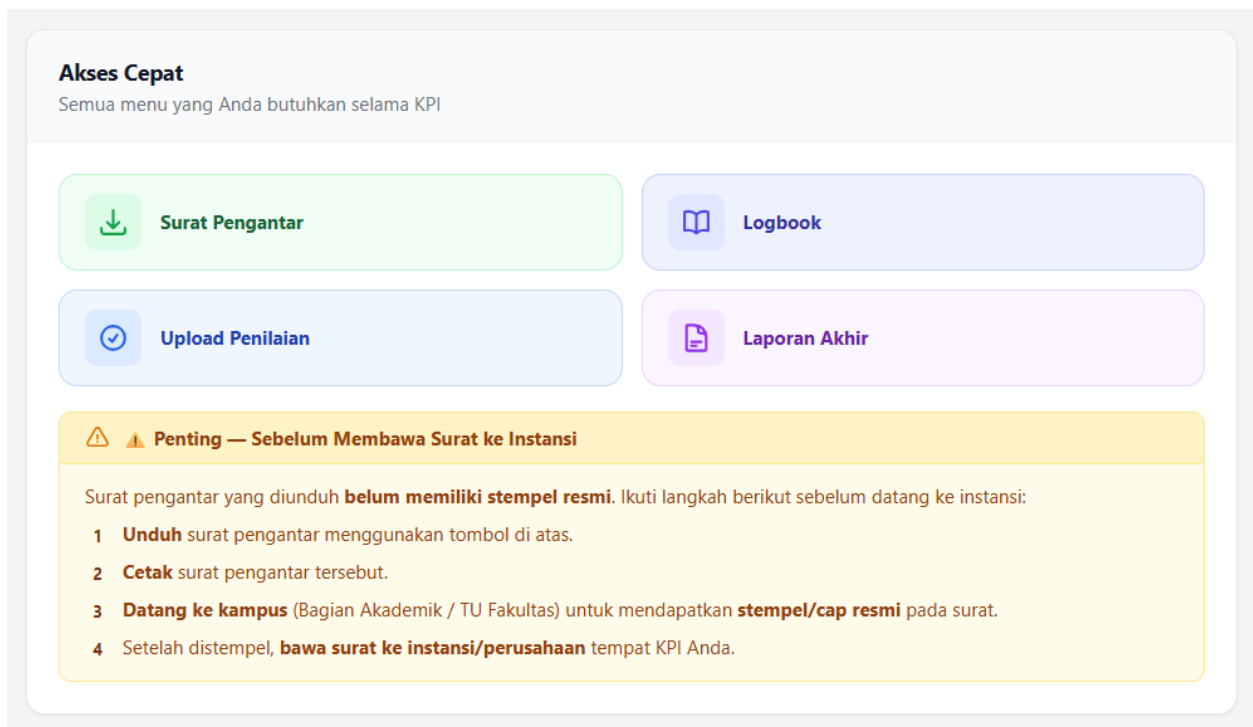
Akses Cepat
Semua menu yang Anda butuhkan selama KPI

Surat Pengantar

Logbook

Upload Penilaian

Laporan Akhir

⚠️ Penting — Sebelum Membawa Surat ke Instansi

Surat pengantar yang diunduh belum memiliki stempel resmi. Ikuti langkah berikut sebelum datang ke instansi:

1 Unduh surat pengantar menggunakan tombol di atas.
2 Cetak surat pengantar tersebut.
3 Datang ke kampus (Bagian Akademik / TU Fakultas) untuk mendapatkan stempel/cap resmi pada surat.
4 Setelah distempel, bawa surat ke instansi/perusahaan tempat KPI Anda.